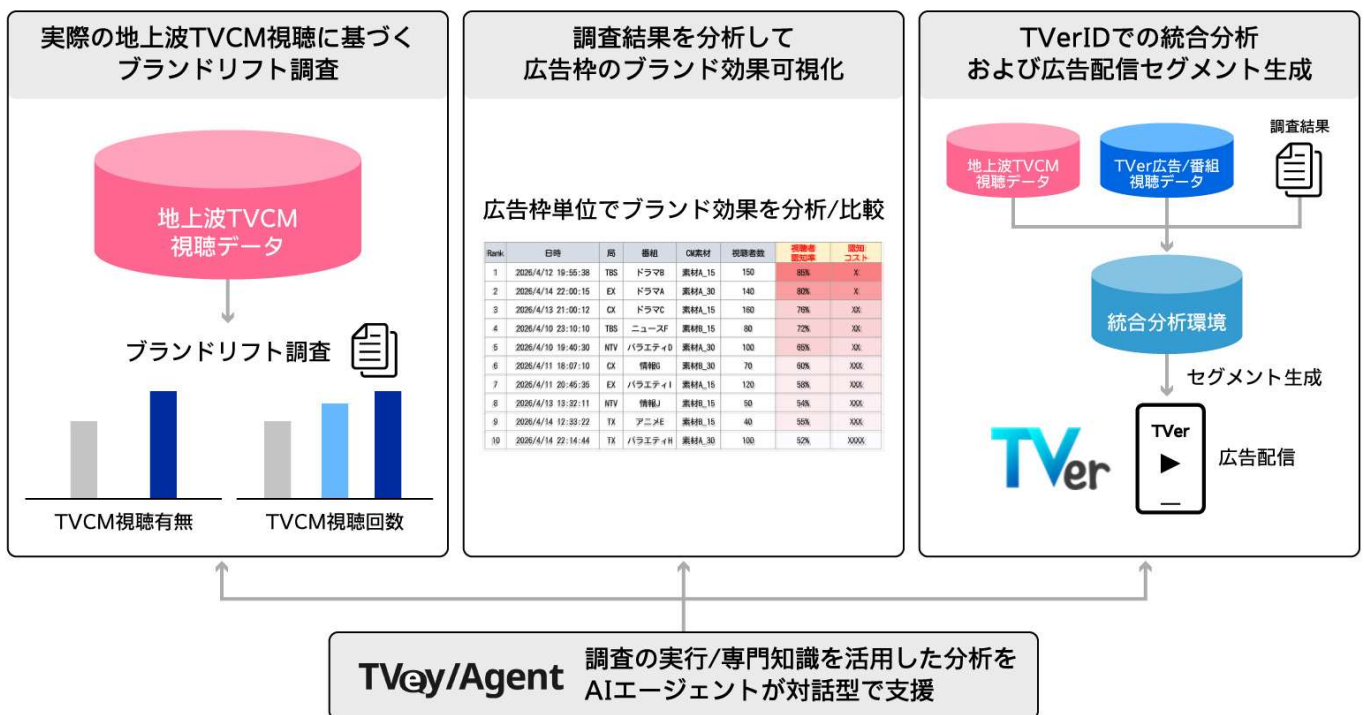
実際の地上波TVCM視聴に基づくブランドリフト調査

地上波TVCM視聴データ

ブランドリフト調査

TVCM視聴有無

TVCM視聴回数

調査結果を分析して広告枠のブランド効果可視化

広告枠単位でブランド効果を分析/比較

| Rank | 日時 | 局 | 番組 | CM素材 | 視聴者数 | 視聴者認知率 | 認知コスト |
|---|---|---|---|---|---|---|---|
| 1 | 2026/4/12 19:55:38 | TBS | ドラマB | 素材A_15 | 150 | 85% | X |
| 2 | 2026/4/14 22:00:15 | EX | ドラマA | 素材A_30 | 140 | 80% | X |
| 3 | 2026/4/13 21:00:12 | CX | ドラマC | 素材A_15 | 160 | 76% | XX |
| 4 | 2026/4/10 23:10:10 | TBS | ニュースF | 素材B_15 | 80 | 72% | XX |
| 5 | 2026/4/10 19:40:30 | NTV | バラエティD | 素材A_30 | 100 | 65% | XX |
| 6 | 2026/4/11 18:07:10 | CX | 情報G | 素材B_30 | 70 | 60% | XXX |
| 7 | 2026/4/11 20:45:35 | EX | バラエティI | 素材A_15 | 120 | 58% | XXX |
| 8 | 2026/4/13 13:32:11 | NTV | 情報J | 素材B_15 | 50 | 54% | XXX |
| 9 | 2026/4/14 12:33:22 | TX | アニメE | 素材B_15 | 40 | 55% | XXX |
| 10 | 2026/4/14 22:14:44 | TX | バラエティH | 素材A_30 | 100 | 52% | XXXX |

TVerIDでの統合分析および広告配信セグメント生成

地上波TVCM視聴データ

TVer広告/番組視聴データ

調査結果

統合分析環境

セグメント生成

TVer

TVer

広告配信

TVey/Agent 調査の実行/専門知識を活用した分析をAIエージェントが対話型で支援